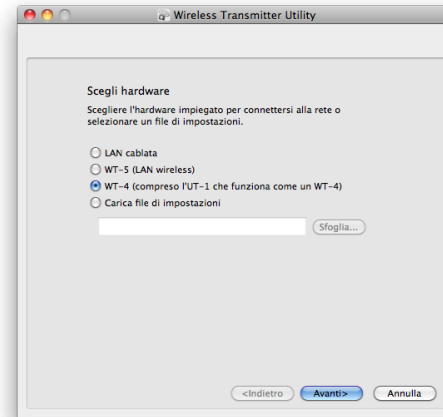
Wireless Transmitter Utility

Scegli hardware

Scegliere l'hardware impiegato per connettersi alla rete o selezionare un file di impostazioni.

LAN cablata
WT-5 (LAN wireless)
WT-4 (compreso l'UT-1 che funziona come un WT-4)
Carica file di impostazioni

Sfoglia...

<Indietro
Avanti>
Annulla